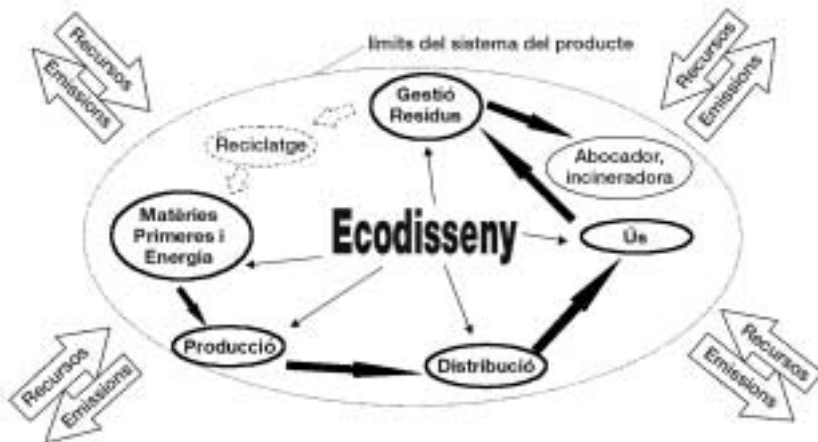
límits del sistema del producte

Recursos
Emissions

Recursos
Emissions

Gestió Residus

Reciclatge

Abocador, incineradora

Matèries Primeres i Energia

Ecodisseny

Ús

Producció

Distribució

Recursos
Emissions

Recursos
Emissions